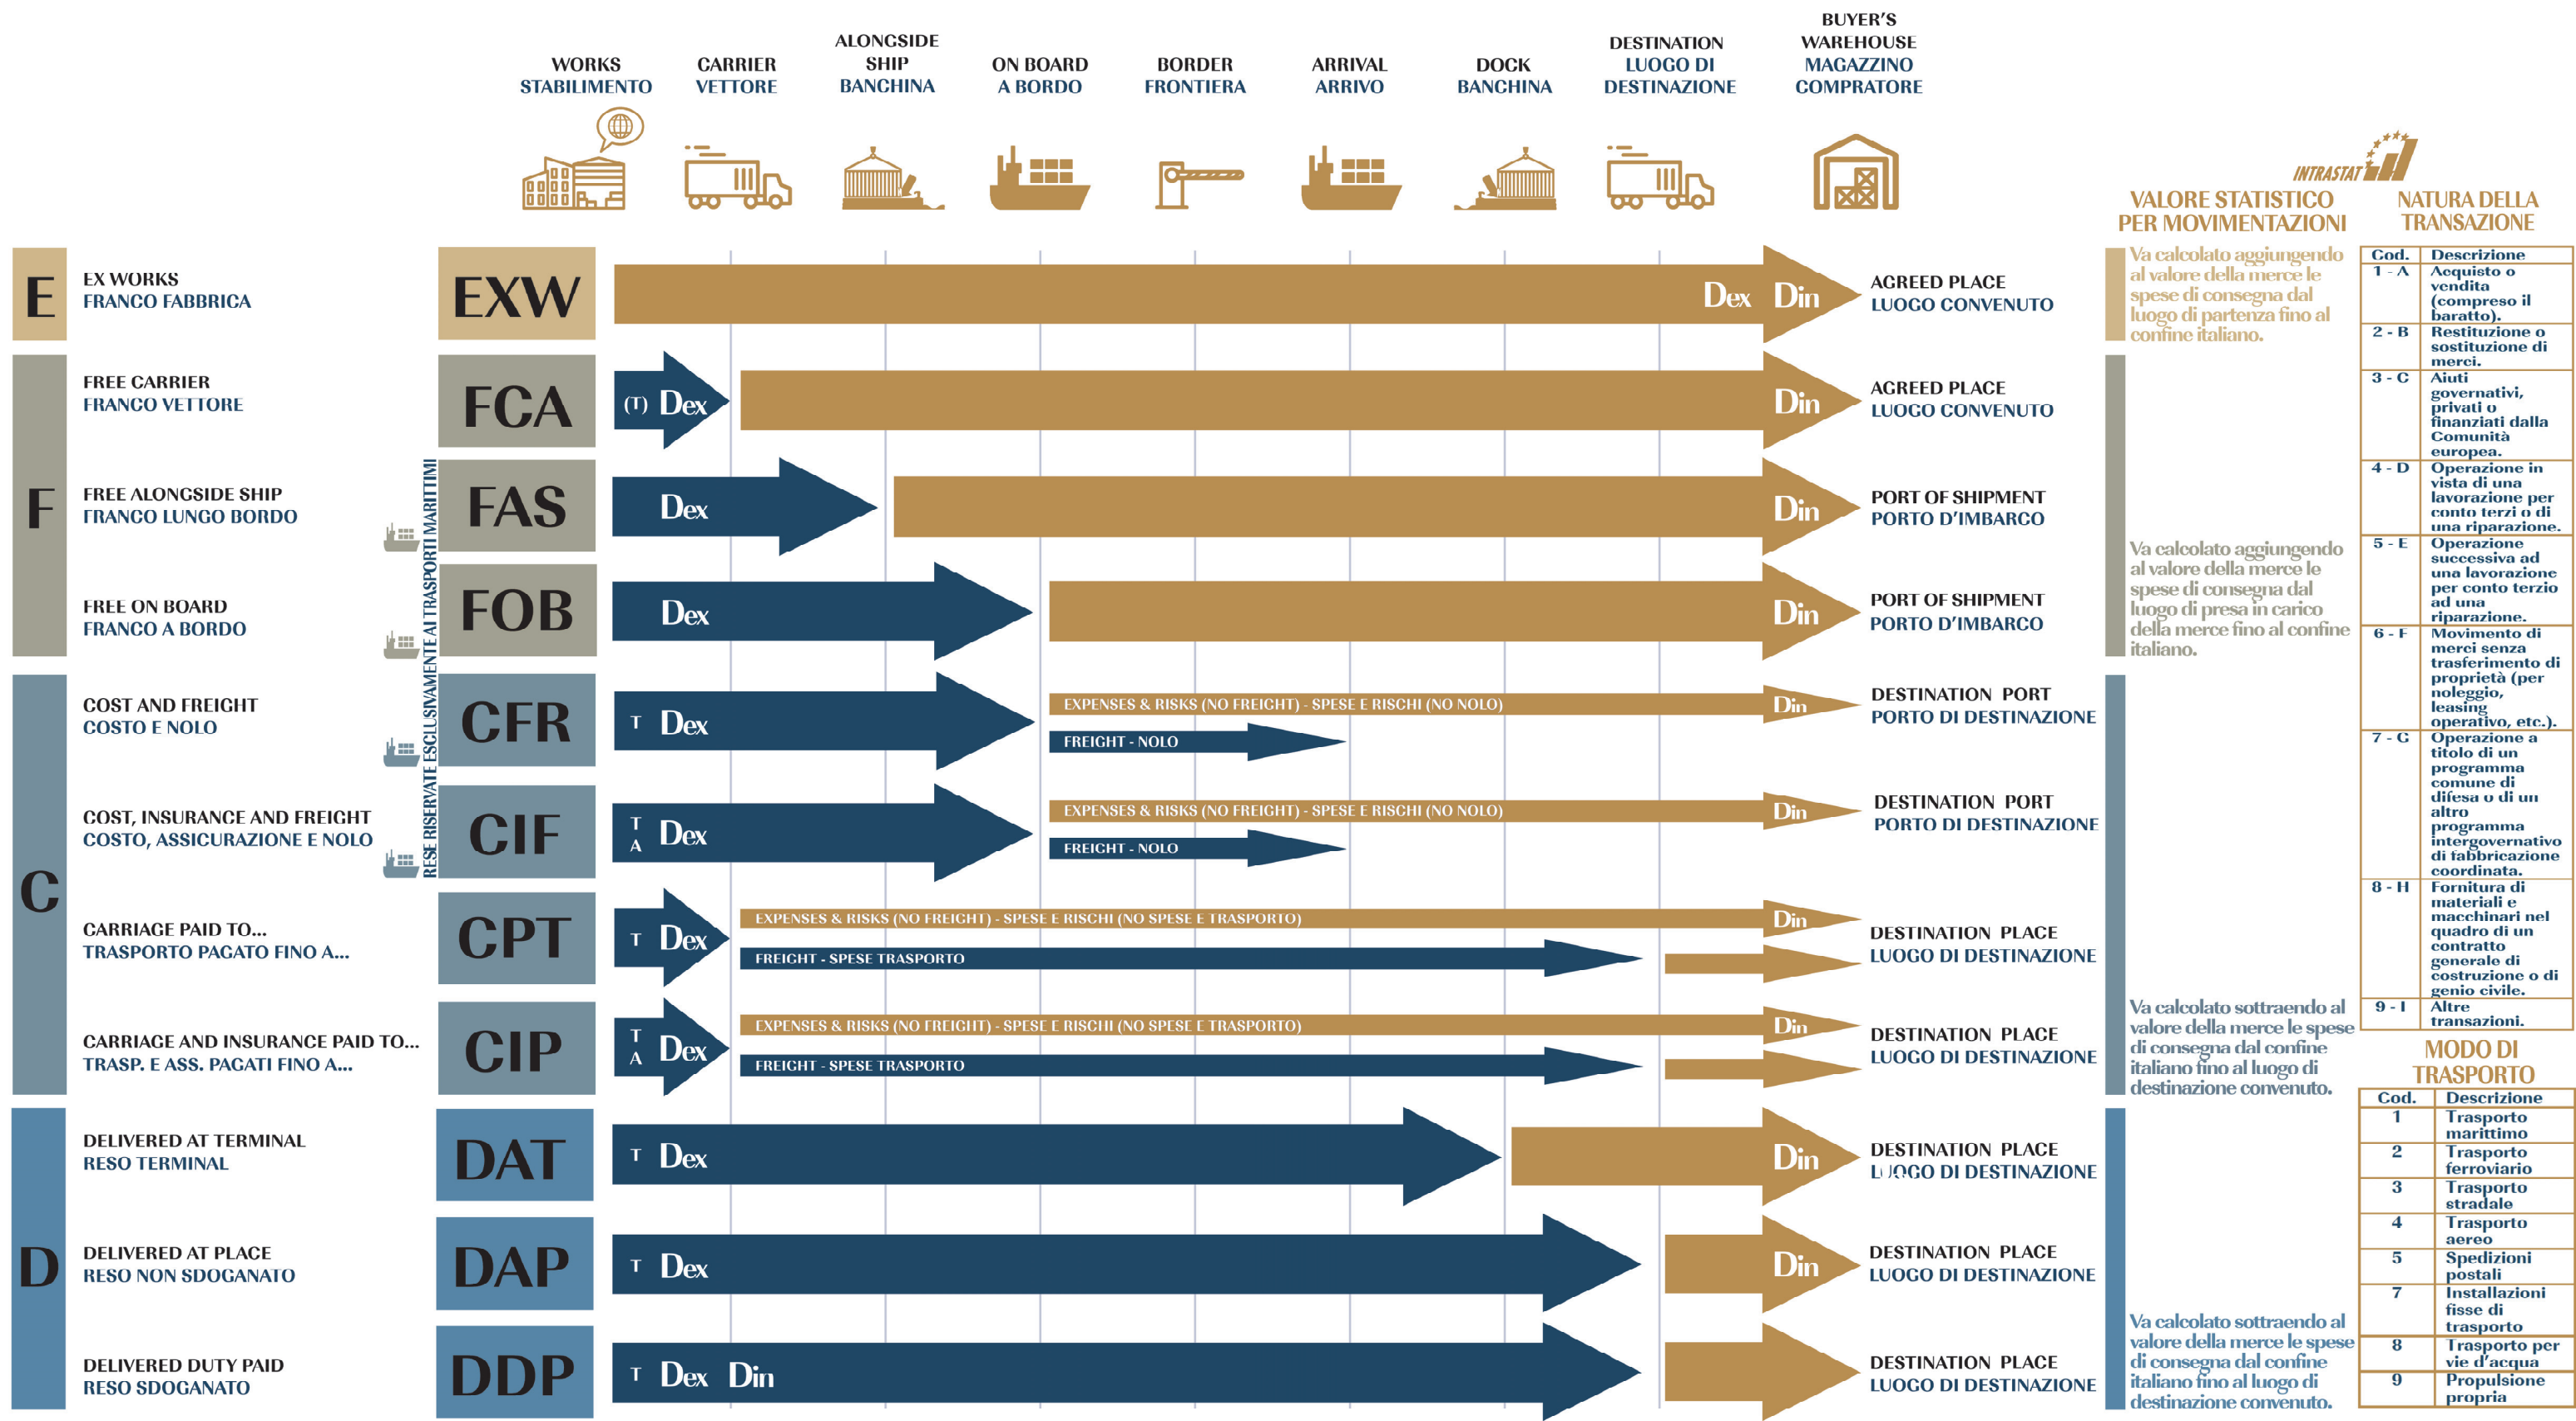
WORKS
STABILIMENTO

CARRIER
VETTORE

ALONGSIDE SHIP
BANCHINA

ON BOARD
A BORDO

BORDER
FRONTIERA

ARRIVAL
ARRIVO

DOCK
BANCHINA

DESTINATION
LUOGO DI DESTINAZIONE

BUYER'S WAREHOUSE
MAGAZZINO COMPRATORE

INTRASTAT

VALORE STATISTICO PER MOVIMENTAZIONI

NATURA DELLA TRANSAZIONE

E
EX WORKS
FRANCO FABBRICA
EXW
Dex Din
AGREED PLACE
LUOGO CONVENUTO

Va calcolato aggiungendo al valore della merce le spese di consegna dal luogo di partenza fino al confine italiano.

F
FREE CARRIER
FRANCO VETTORE
FCA
(T) Dex
Din
AGREED PLACE
LUOGO CONVENUTO

FREE ALONGSIDE SHIP
FRANCO LUNGO BORDO
FAS
Dex
Din
PORT OF SHIPMENT
PORTO D'IMBARCO

FREE ON BOARD
FRANCO A BORDO
FOB
Dex
Din
PORT OF SHIPMENT
PORTO D'IMBARCO

Va calcolato aggiungendo al valore della merce le spese di consegna dal luogo di presa in carico della merce fino al confine italiano.

RESE RISERVATE ESCLUSIVAMENTE AI TRASPORTI MARITTIMI

C
COST AND FREIGHT
COSTO E NOLO
CFR
T Dex
EXPENSES & RISKS (NO FREIGHT) - SPESE E RISCHI (NO NOLO)
FREIGHT - NOLO
Din
DESTINATION PORT
PORTO DI DESTINAZIONE

COST, INSURANCE AND FREIGHT
COSTO, ASSICURAZIONE E NOLO
CIF
T A Dex
EXPENSES & RISKS (NO FREIGHT) - SPESE E RISCHI (NO NOLO)
FREIGHT - NOLO
Din
DESTINATION PORT
PORTO DI DESTINAZIONE

CARRIAGE PAID TO...
TRASPORTO PAGATO FINO A...
CPT
T Dex
EXPENSES & RISKS (NO FREIGHT) - SPESE E RISCHI (NO SPESE E TRASPORTO)
FREIGHT - SPESE TRASPORTO
Din
DESTINATION PLACE
LUOGO DI DESTINAZIONE

CARRIAGE AND INSURANCE PAID TO...
TRASP. E ASS. PAGATI FINO A...
CIP
T A Dex
EXPENSES & RISKS (NO FREIGHT) - SPESE E RISCHI (NO SPESE E TRASPORTO)
FREIGHT - SPESE TRASPORTO
Din
DESTINATION PLACE
LUOGO DI DESTINAZIONE

Va calcolato sottraendo al valore della merce le spese di consegna dal confine italiano fino al luogo di destinazione convenuto.

D
DELIVERED AT TERMINAL
RESO TERMINAL
DAT
T Dex
Din
DESTINATION PLACE
LUOGO DI DESTINAZIONE

DELIVERED AT PLACE
RESO NON SDOGANATO
DAP
T Dex
Din
DESTINATION PLACE
LUOGO DI DESTINAZIONE

DELIVERED DUTY PAID
RESO SDOGANATO
DDP
T Dex Din
DESTINATION PLACE
LUOGO DI DESTINAZIONE

Va calcolato sottraendo al valore della merce le spese di consegna dal confine italiano fino al luogo di destinazione convenuto.

| Cod. | Descrizione |
|---|---|
| 1 - A | Acquisto o vendita (compreso il baratto). |
| 2 - B | Restituzione o sostituzione di merci. |
| 3 - C | Aiuti governativi, privati o finanziati dalla Comunità europea. |
| 4 - D | Operazione in vista di una lavorazione per conto terzi o di una riparazione. |
| 5 - E | Operazione successiva ad una lavorazione per conto terzio ad una riparazione. |
| 6 - F | Movimento di merci senza trasferimento di proprietà (per noleggio, leasing operativo, etc.). |
| 7 - G | Operazione a titolo di un programma comune di difesa o di un altro programma intergovernativo di fabbricazione coordinata. |
| 8 - H | Fornitura di materiali e macchinari nel quadro di un contratto generale di costruzione o di genio civile. |
| 9 - I | Altre transazioni. |

MODO DI TRASPORTO

| Cod. | Descrizione |
|---|---|
| 1 | Trasporto marittimo |
| 2 | Trasporto ferroviario |
| 3 | Trasporto stradale |
| 4 | Trasporto aereo |
| 5 | Spedizioni postali |
| 7 | Installazioni fisse di trasporto |
| 8 | Trasporto per vie d'acqua |
| 9 | Propulsione propria |